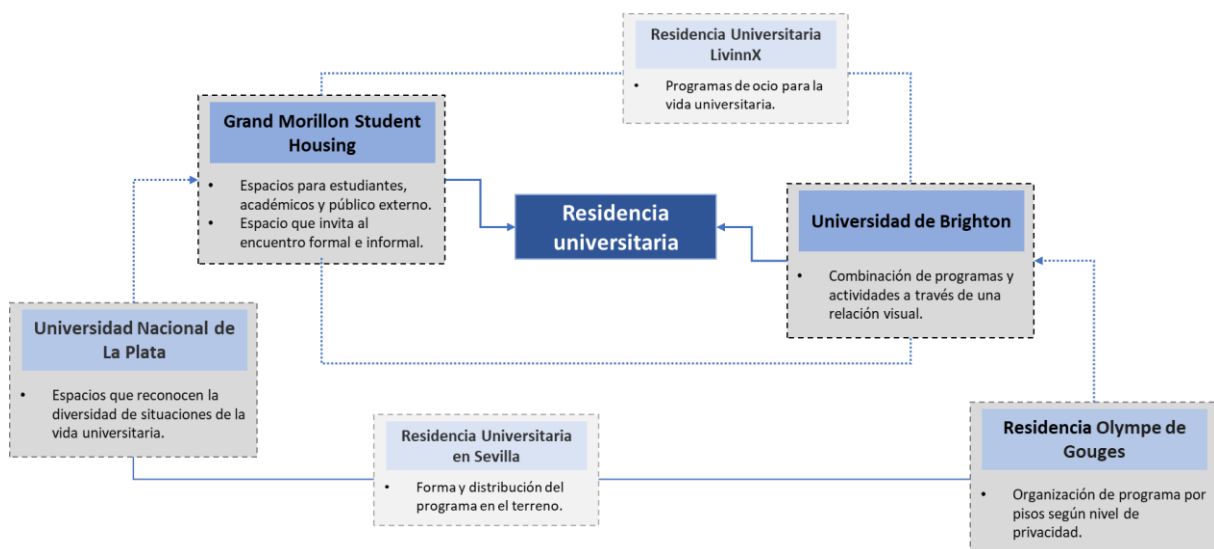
Residencia Universitaria LivinnX

• Programas de ocio para la vida universitaria.

Grand Morillon Student Housing

• Espacios para estudiantes, académicos y público externo.
• Espacio que invita al encuentro formal e informal.

Residencia universitaria

Universidad de Brighton

• Combinación de programas y actividades a través de una relación visual.

Universidad Nacional de La Plata

• Espacios que reconocen la diversidad de situaciones de la vida universitaria.

Residencia Universitaria en Sevilla

• Forma y distribución del programa en el terreno.

Residencia Olympe de Gouges

• Organización de programa por pisos según nivel de privacidad.